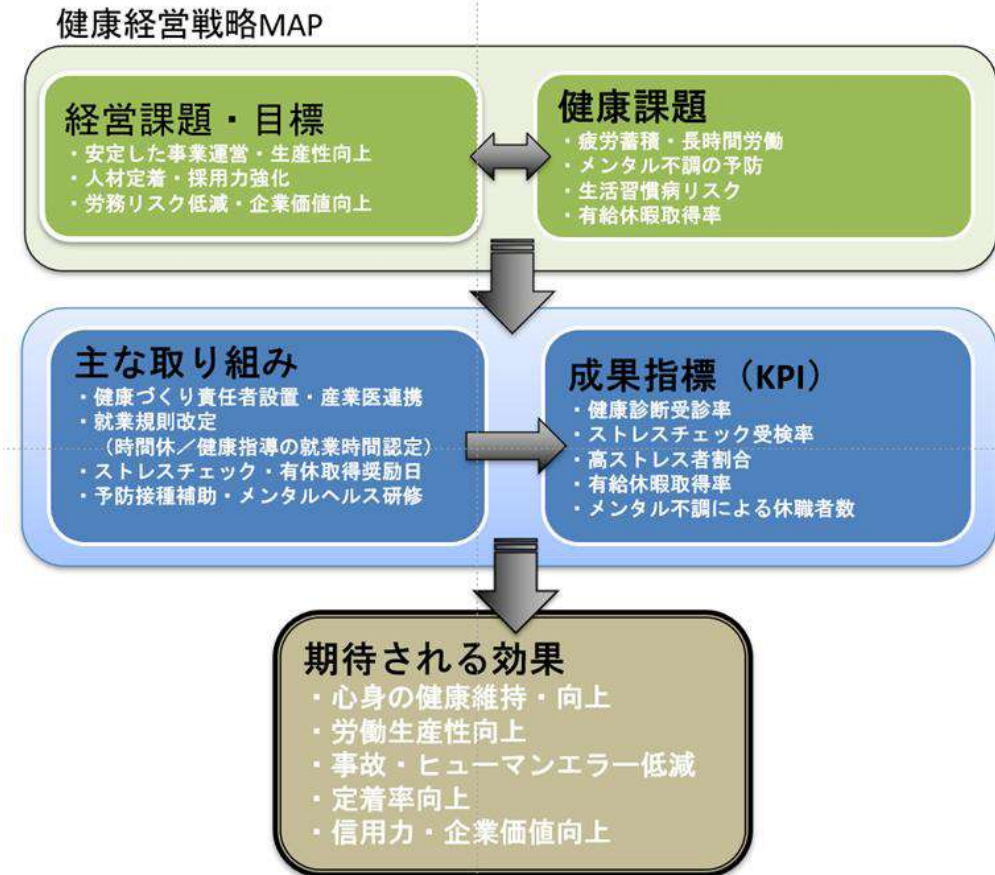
健康経営戦略MAP

経営課題・目標
・安定した事業運営・生産性向上
・人材定着・採用力強化
・労務リスク低減・企業価値向上

健康課題
・疲労蓄積・長時間労働
・メンタル不調の予防
・生活習慣病リスク
・有給休暇取得率

主な取り組み
・健康づくり責任者設置・産業医連携
・就業規則改定
（時間休／健康指導の就業時間認定）
・ストレスチェック・有休取得奨励日
・予防接種補助・メンタルヘルス研修

成果指標（KPI）
・健康診断受診率
・ストレスチェック受検率
・高ストレス者割合
・有給休暇取得率
・メンタル不調による休職者数

期待される効果
・心身の健康維持・向上
・労働生産性向上
・事故・ヒューマンエラー低減
・定着率向上
・信用力・企業価値向上